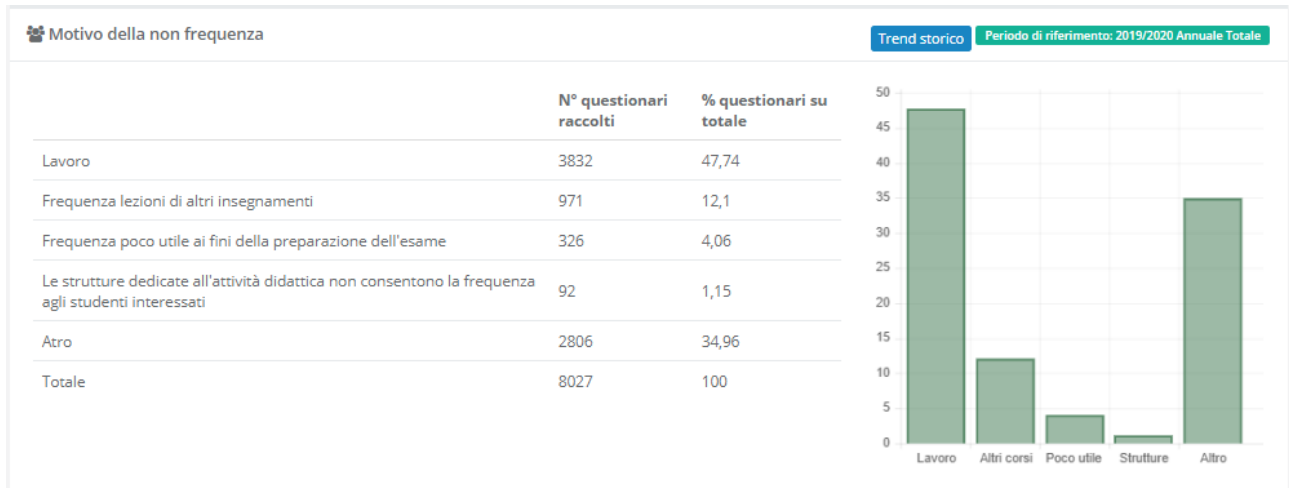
Motivo della non frequenza

Trend storico

Periodo di riferimento: 2019/2020 Annuale Totale

| | N° questionari raccolti | % questionari su totale |
|---|---|---|
| Lavoro | 3832 | 47,74 |
| Frequenza lezioni di altri insegnamenti | 971 | 12,1 |
| Frequenza poco utile ai fini della preparazione dell'esame | 326 | 4,06 |
| Le strutture dedicate all'attività didattica non consentono la frequenza agli studenti interessati | 92 | 1,15 |
| Atro | 2806 | 34,96 |
| Totale | 8027 | 100 |

50
45
40
35
30
25
20
15
10
5
0
Lavoro
Altri corsi
Poco utile
Strutture
Altro